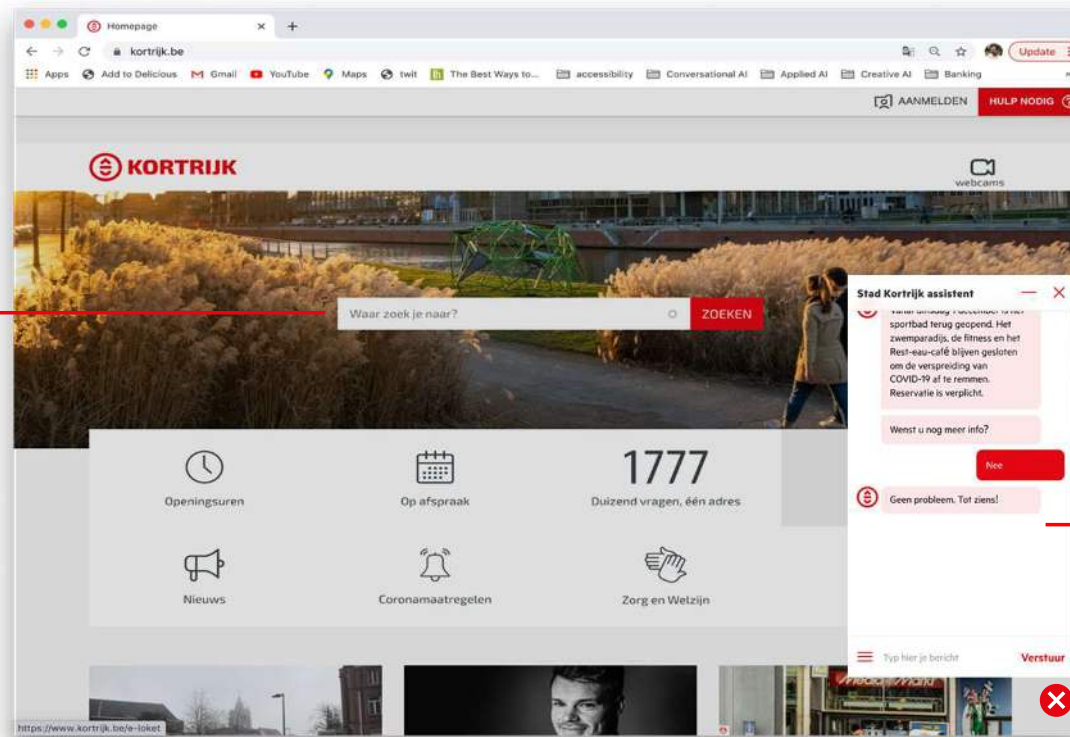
Homepage
kortrijk.be
Update
Apps Add to Delicious Gmail YouTube Maps twit The Best Ways to... accessibility Conversational AI Applied AI Creative AI Banking

AANMELDEN HULP NODIG

KORTRIJK
webcams

Waar zoek je naar? ZOEKEN

Stad Kortrijk assistent

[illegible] sportbad terug geopend. Het zwemparadijs, de fitness en het Rest-eau-café blijven gesloten om de verspreiding van COVID-19 af te remmen. Reservatie is verplicht.

Wenst u nog meer info?

Nee

Geen probleem. Tot ziens!

Typ hier je bericht Verstuur

Openingsuren
Op afspraak
1777
Duizend vragen, één adres
Nieuws
Coronamaatregelen
Zorg en Welzijn

https://www.kortrijk.be/e-loket